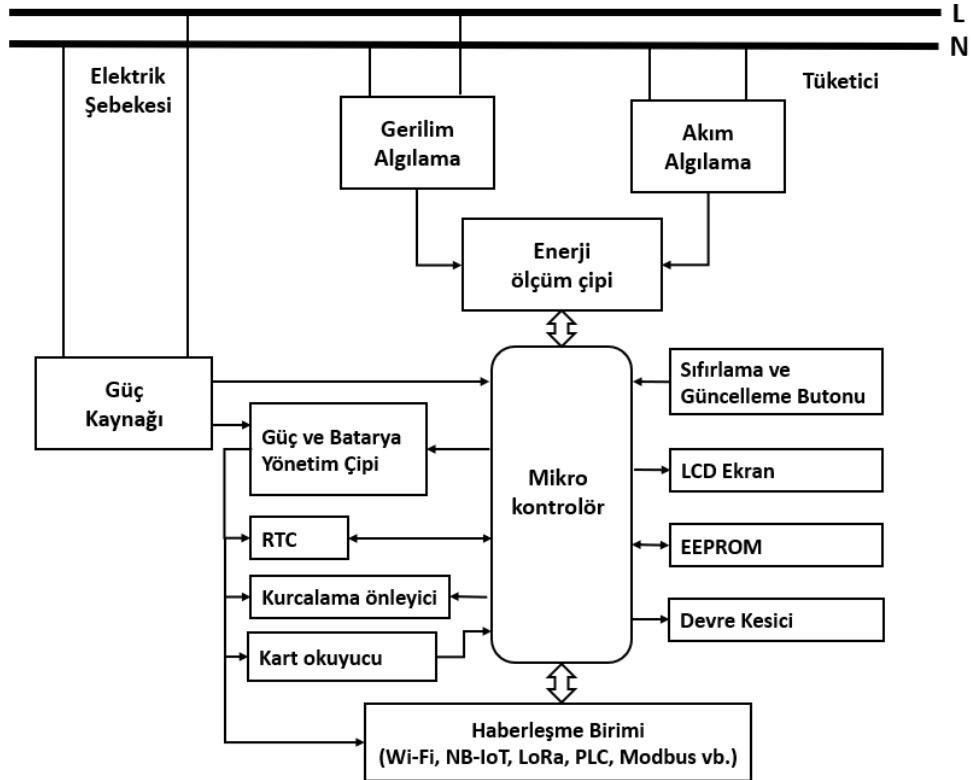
L

N

Elektrik Şebekesi

Tüketici

Gerilim Algılama

Akım Algılama

Enerji ölçüm çipi

Güç Kaynağı

Sıfırlama ve Güncelleme Butonu

Güç ve Batarya Yönetim Çipi

Mikro kontrolör

LCD Ekran

RTC

EEPROM

Kurcalama önleyici

Devre Kesici

Kart okuyucu

Haberleşme Birimi (Wi-Fi, NB-IoT, LoRa, PLC, Modbus vb.)